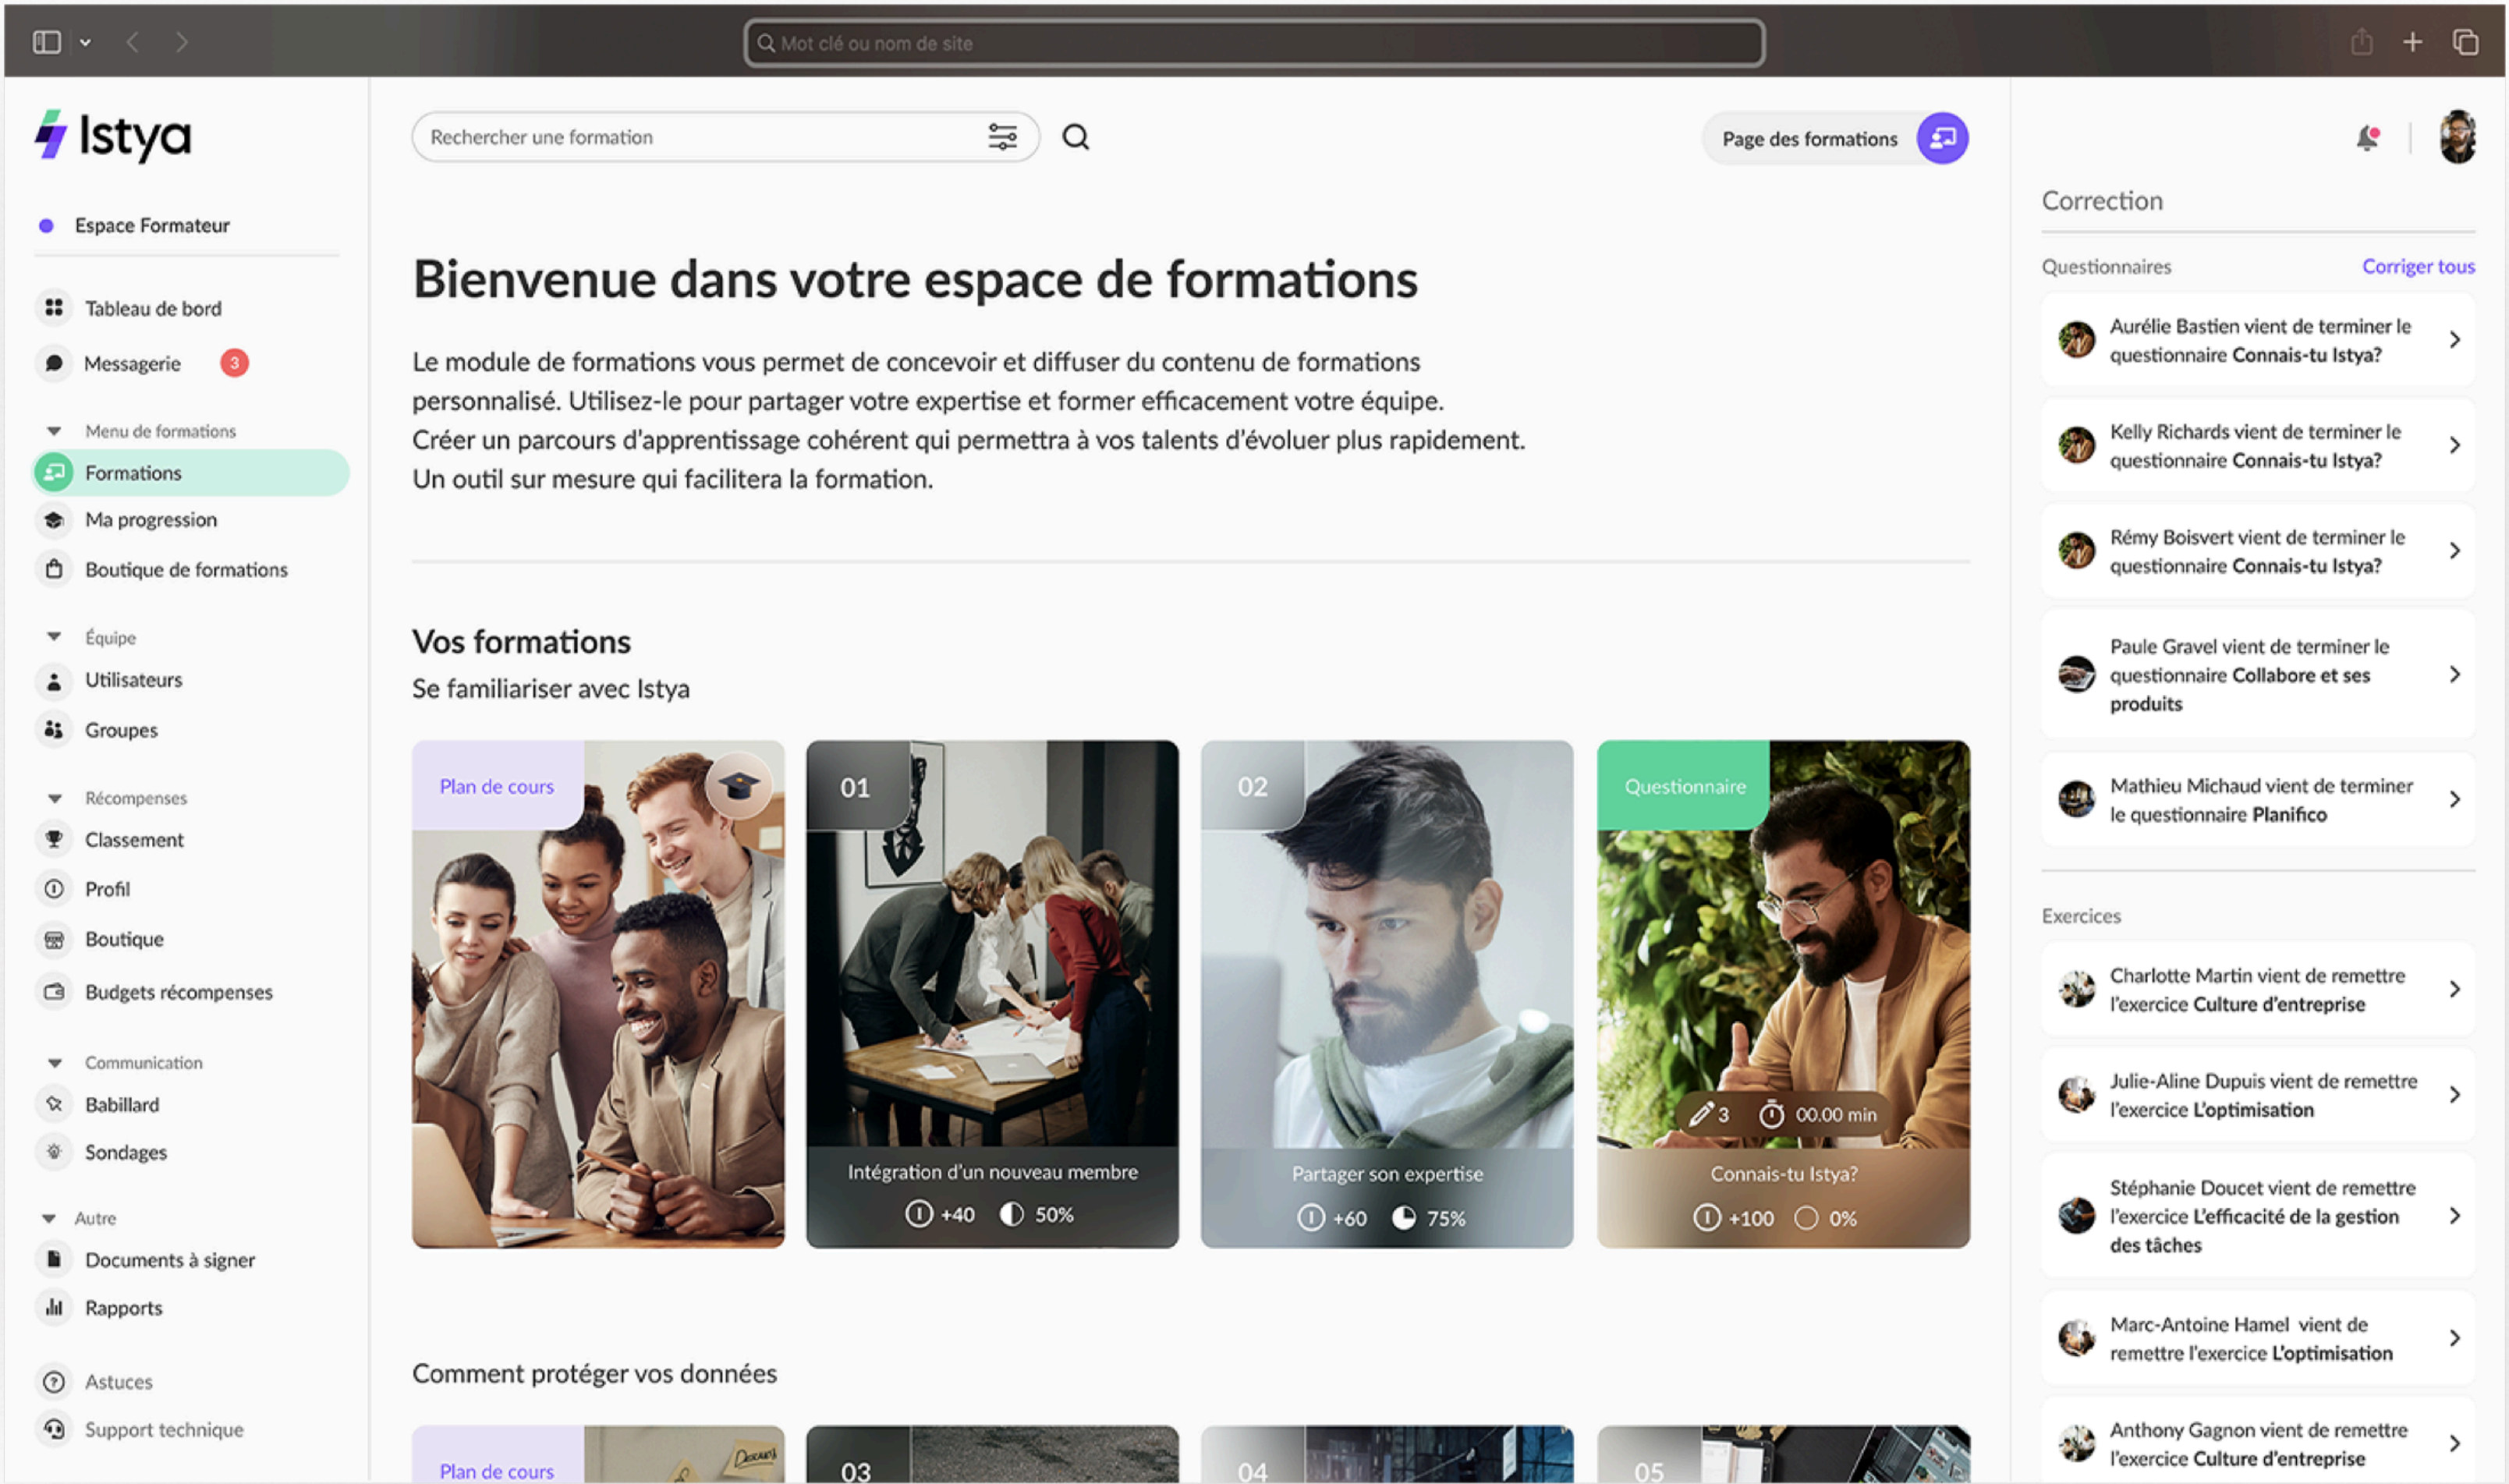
Mot clé ou nom de site

Istya

Espace Formateur

Tableau de bord
Messagerie 3

Menu de formations
Formations
Ma progression
Boutique de formations

Équipe
Utilisateurs
Groupes

Récompenses
Classement
Profil
Boutique
Budgets récompenses

Communication
Babillard
Sondages

Autre
Documents à signer
Rapports

Astuces
Support technique

Rechercher une formation

Page des formations

Bienvenue dans votre espace de formations

Le module de formations vous permet de concevoir et diffuser du contenu de formations personnalisé. Utilisez-le pour partager votre expertise et former efficacement votre équipe. Créer un parcours d'apprentissage cohérent qui permettra à vos talents d'évoluer plus rapidement. Un outil sur mesure qui facilitera la formation.

Vos formations

Se familiariser avec Istya

Plan de cours

01
Intégration d'un nouveau membre
+40 50%

02
Partager son expertise
+60 75%

Questionnaire
3 00.00 min
Connais-tu Istya?
+100 0%

Comment protéger vos données

Plan de cours
03
04
05

Correction

Questionnaires
Corriger tous

Aurélie Bastien vient de terminer le questionnaire Connais-tu Istya?

Kelly Richards vient de terminer le questionnaire Connais-tu Istya?

Rémy Boisvert vient de terminer le questionnaire Connais-tu Istya?

Paule Gravel vient de terminer le questionnaire Collabore et ses produits

Mathieu Michaud vient de terminer le questionnaire Planifico

Exercices

Charlotte Martin vient de remettre l'exercice Culture d'entreprise

Julie-Aline Dupuis vient de remettre l'exercice L'optimisation

Stéphanie Doucet vient de remettre l'exercice L'efficacité de la gestion des tâches

Marc-Antoine Hamel vient de remettre l'exercice L'optimisation

Anthony Gagnon vient de remettre l'exercice Culture d'entreprise